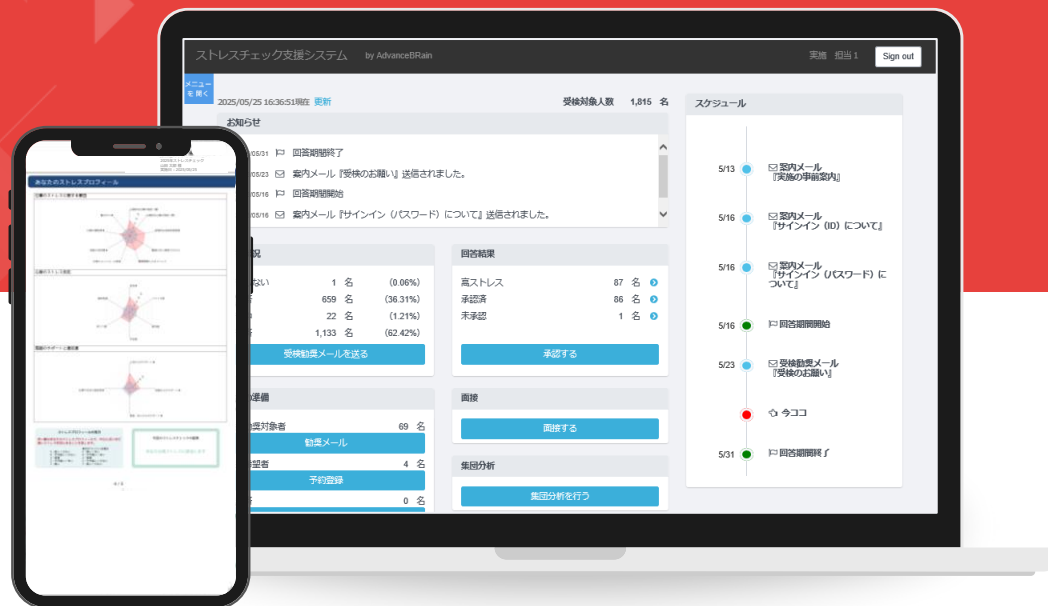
ストレスチェック支援システム by AdvanceBRain

実施 担当 1

Sign out

メニューを開く

2025/05/25 16:36:51現在 更新

受検対象人数 1,815 名

お知らせ

05/31 回答期間終了

05/23 案内メール『受検のお願い』送信されました。

05/16 回答期間開始

05/16 案内メール『サインイン（パスワード）について』送信されました。

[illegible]況

| | | | |
|---|---|---|---|
| ない | 1 | 名 | (0.06%) |
| | 659 | 名 | (36.31%) |
| | 22 | 名 | (1.21%) |
| | 1,133 | 名 | (62.42%) |

受検勧奨メールを送る

回答結果

| | | |
|---|---|---|
| 高ストレス | 87 | 名 |
| 承認済 | 86 | 名 |
| 未承認 | 1 | 名 |

承認する

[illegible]準備

奨対象者 69 名

勧奨メール

望者 4 名

予約登録

0 名

面接

面接する

集団分析

集団分析を行う

スケジュール

5/13 案内メール『実施の事前案内』

5/16 案内メール『サインイン（ID）について』

5/16 案内メール『サインイン（パスワード）について』

5/16 回答期間開始

5/23 受検勧奨メール『受検のお願い』

今ココ

5/31 回答期間終了

あなたのストレスプロフィール